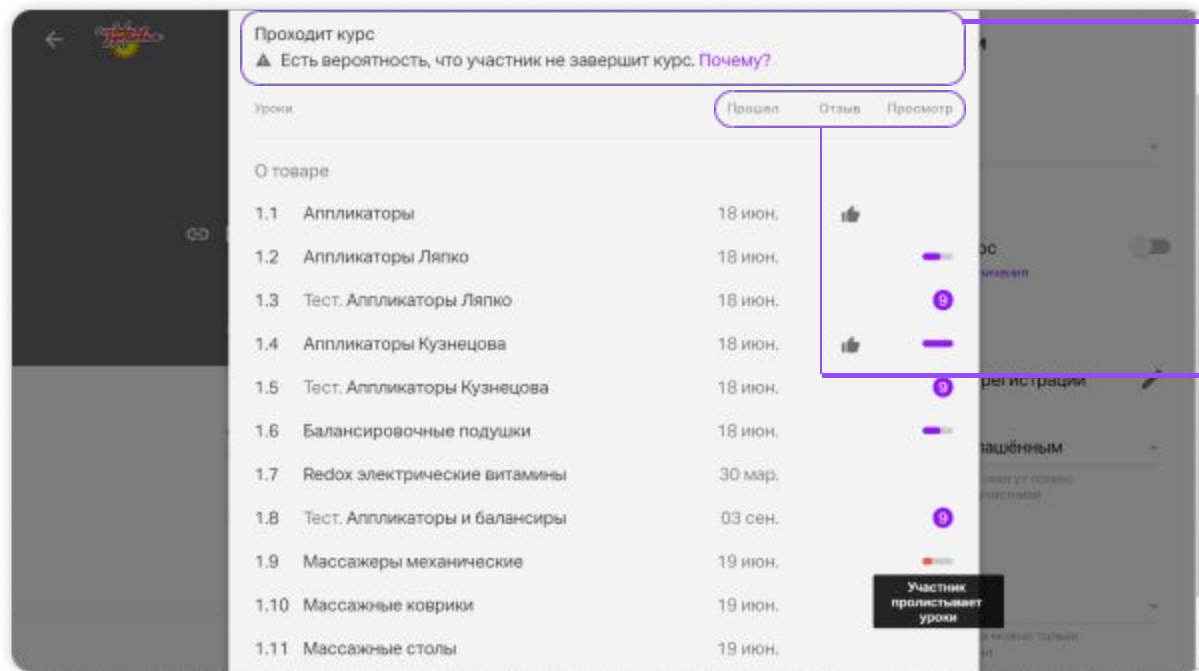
Проходит курс
⚠ Есть вероятность, что участник не завершит курс. Почему?

Уроки

Прошел Отзыв Просмотр

О товаре

| | | | | |
|---|---|---|---|---|
| 1.1 | Аппликаторы | 18 июн. | | |
| 1.2 | Аппликаторы Ляпко | 18 июн. | | |
| 1.3 | Тест. Аппликаторы Ляпко | 18 июн. | | 9 |
| 1.4 | Аппликаторы Кузнецова | 18 июн. | | |
| 1.5 | Тест. Аппликаторы Кузнецова | 18 июн. | | 9 |
| 1.6 | Балансировочные подушки | 18 июн. | | |
| 1.7 | Redox электрические витамины | 30 мар. | | |
| 1.8 | Тест. Аппликаторы и балансиры | 03 сен. | | 9 |
| 1.9 | Массажеры механические | 19 июн. | | |
| 1.10 | Массажные коврики | 19 июн. | | |
| 1.11 | Массажные столы | 19 июн. | | |

Участник пролистывает уроки

ос
регистрации
ашённым